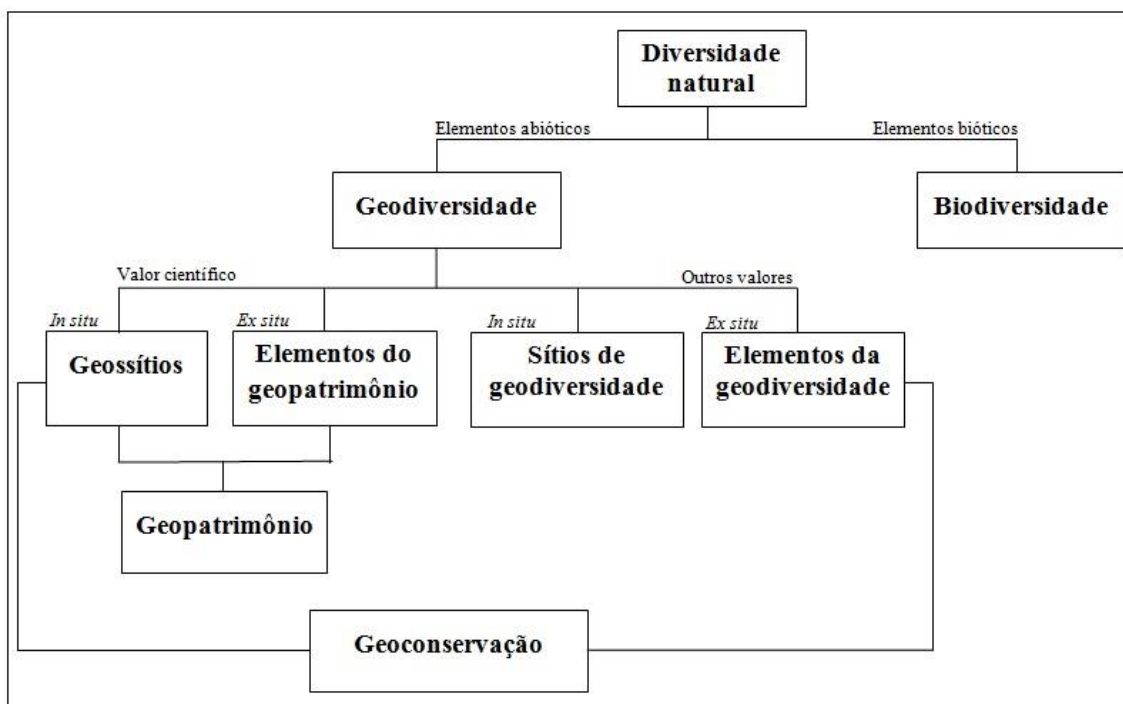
Diversidade natural

Elementos abióticos

Elementos bióticos

Geodiversidade

Biodiversidade

Valor científico

Outros valores

*In situ*

Geossítios

*Ex situ*

Elementos do geopatrimônio

*In situ*

Sítios de geodiversidade

*Ex situ*

Elementos da geodiversidade

Geopatrimônio

Geoconservação